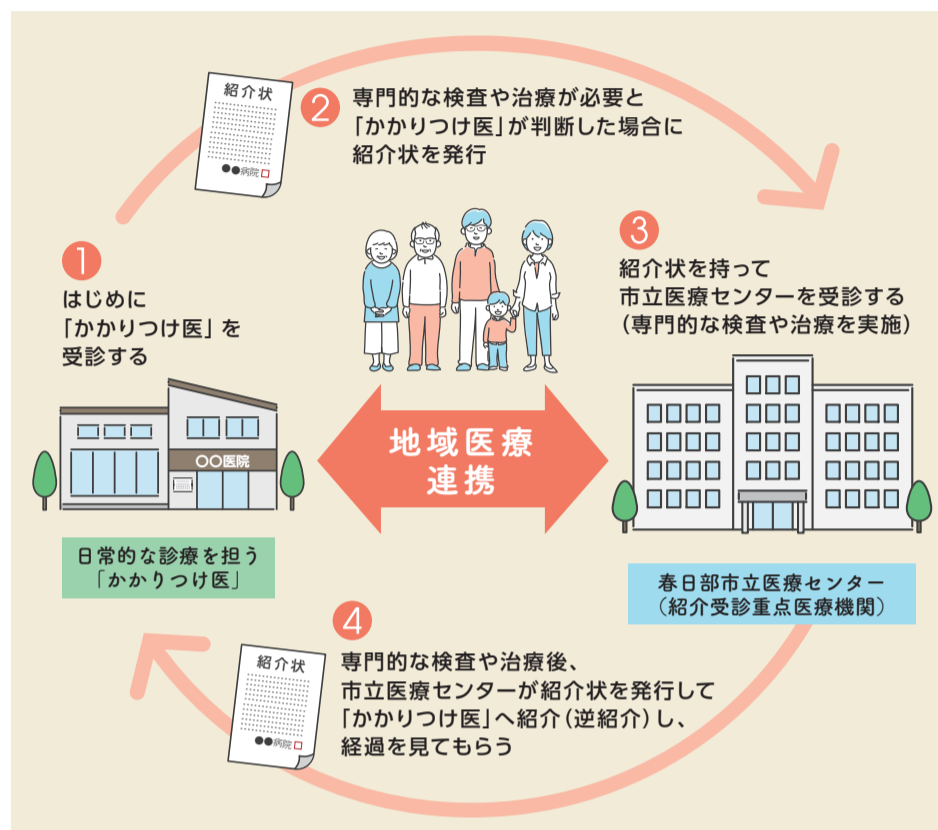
紹介状

●●病院

2 専門的な検査や治療が必要と「かかりつけ医」が判断した場合に紹介状を発行

1 はじめに「かかりつけ医」を受診する

3 紹介状を持って市立医療センターを受診する（専門的な検査や治療を実施）

〇〇医院

地域医療連携

日常的な診療を担う「かかりつけ医」

春日部市立医療センター（紹介受診重点医療機関）

紹介状

●●病院

4 専門的な検査や治療後、市立医療センターが紹介状を発行して「かかりつけ医」へ紹介（逆紹介）し、経過を見てもらう